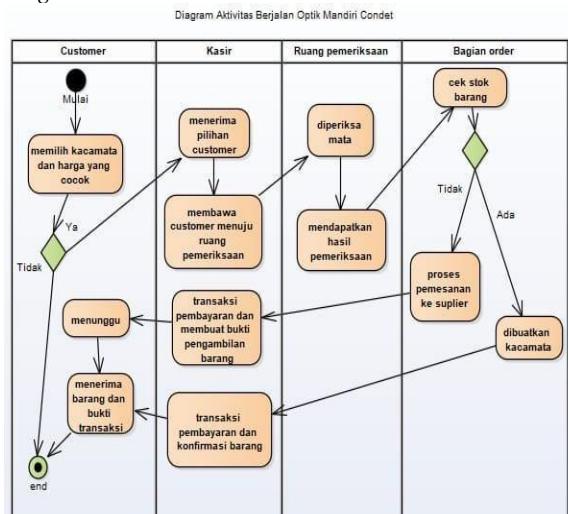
Diagram Aktivitas Berjalan Optik Mandiri Condet

| Customer | Kasir | Ruang pemeriksaan | Bagian order |
|---|---|---|---|

Mulai

memilih kacamata dan harga yang cocok

Ya

Tidak

menerima pilihan customer

membawa customer menuju ruang pemeriksaan

diperiksa mata

mendapatkan hasil pemeriksaan

cek stok barang

Tidak

Ada

proses pemesanan ke suplier

dibuatkan kacamata

transaksi pembayaran dan membuat bukti pengambilan barang

menunggu

menerima barang dan bukti transaksi

transaksi pembayaran dan konfirmasi barang

end